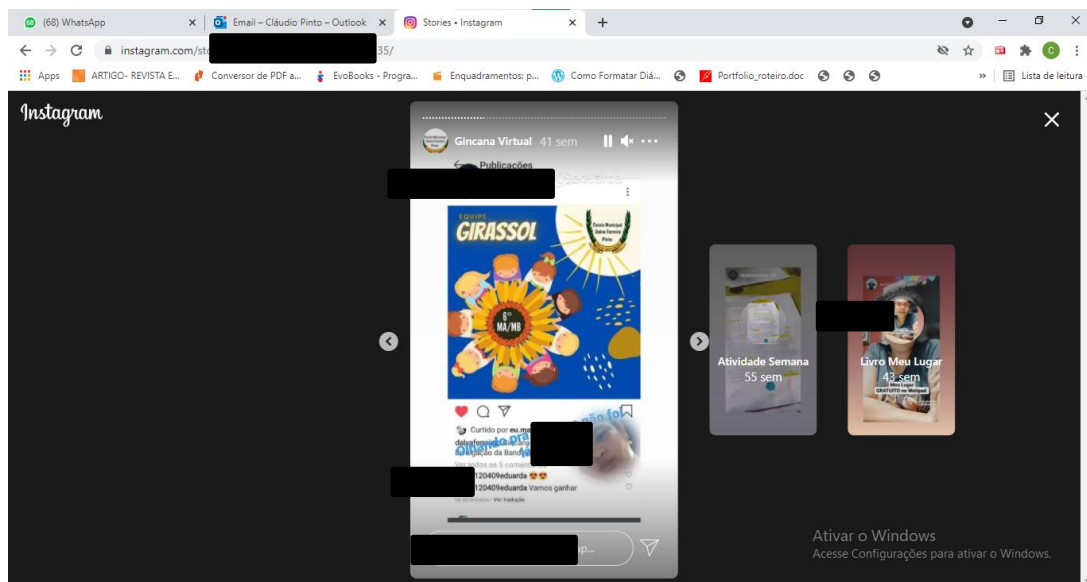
(68) WhatsApp
Email – Cláudio Pinto – Outlook
Stories • Instagram
+

instagram.com/st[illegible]35/

Apps ARTIGO- REVISTA E... Conversor de PDF a... EvoBooks - Progra... Enquadramentos: p... Como Formatar Diá... Portfolio_roteiro.doc » Lista de leitura

Instagram

Gincana Virtual 41 sem

Publicações

EQUIPE
GIRASSOL
Escola Municipal Dalva Ferreira Pinto
6º MA/MB

Curtido por eu.ma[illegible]
dalvaferreira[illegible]
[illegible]gação da Band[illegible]
Ver todos os 5 comen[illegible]
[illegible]120409eduarda 😍😍
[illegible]120409eduarda Vamos ganhar
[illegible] · Ver tradução

Atividade Semana
55 sem

Livro Meu Lugar
43 sem

Ativar o Windows
Acesse Configurações para ativar o Windows.